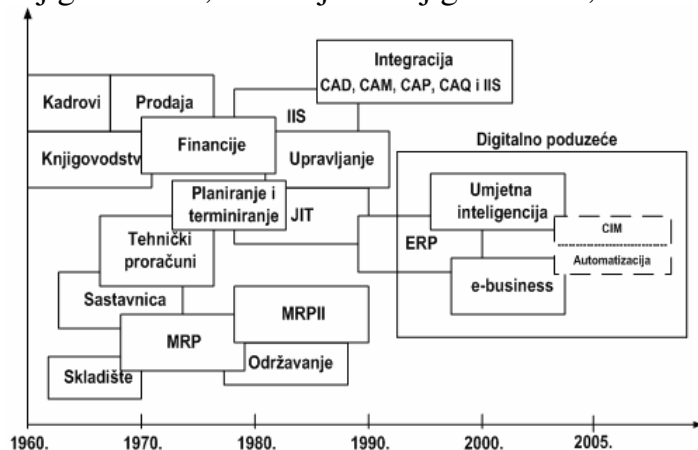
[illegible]

Integracija
CAD, CAM, CAP, CAQ i IIS

Kadrovi
Prodaja
IIS
Knjigovodstv
Financije
Upravljanje
Digitalno poduzeće
Planiranje i terminiranje
JIT
Umjetna inteligencija
Tehnički proračuni
ERP
CIM
Automatizacija
e-business
Sastavnica
MRPII
MRP
Održavanje
Skladište

1960.
1970.
1980.
1990.
2000.
2005.